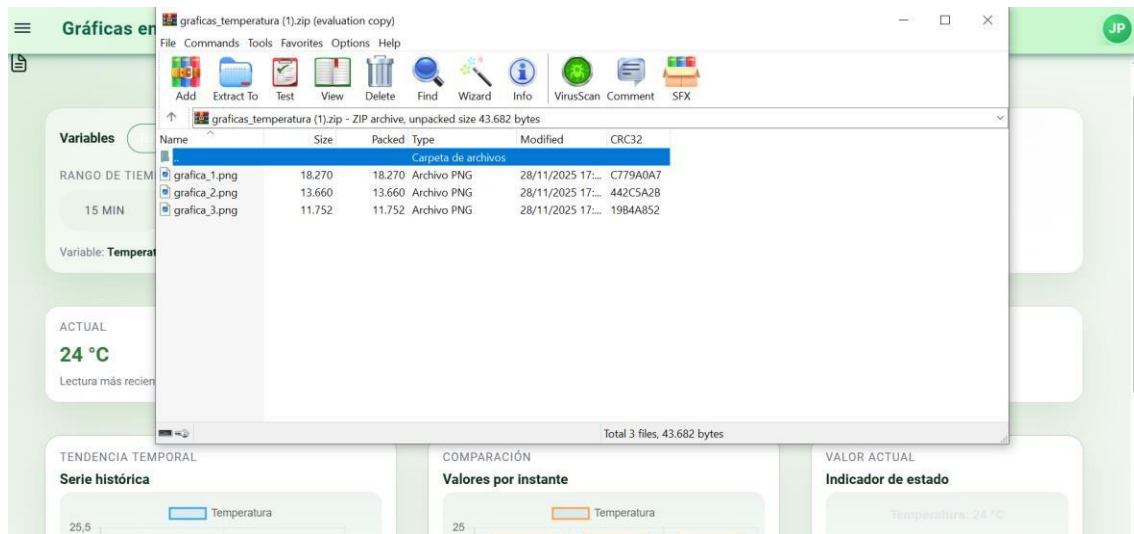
Gráficas en

JP

graficas_temperatura (1).zip (evaluation copy)

File Commands Tools Favorites Options Help

Add Extract To Test View Delete Find Wizard Info VirusScan Comment SFX

graficas_temperatura (1).zip - ZIP archive, unpacked size 43.682 bytes

| Name | Size | Packed | Type | Modified | CRC32 |
|---|---|---|---|---|---|
| .. | | | Carpeta de archivos | | |
| grafica_1.png | 18.270 | 18.270 | Archivo PNG | 28/11/2025 17:... | C779A0A7 |
| grafica_2.png | 13.660 | 13.660 | Archivo PNG | 28/11/2025 17:... | 442C5A28 |
| grafica_3.png | 11.752 | 11.752 | Archivo PNG | 28/11/2025 17:... | 19B4A852 |

Total 3 files, 43.682 bytes

Variables

RANGO DE TIEM

15 MIN

Variable: Temperat

ACTUAL

24 °C

Lectura más recien

TENDENCIA TEMPORAL

Serie histórica

Temperatura

25,5

COMPARACIÓN

Valores por instante

Temperatura

25

VALOR ACTUAL

Indicador de estado

Temperatura: 24 °C